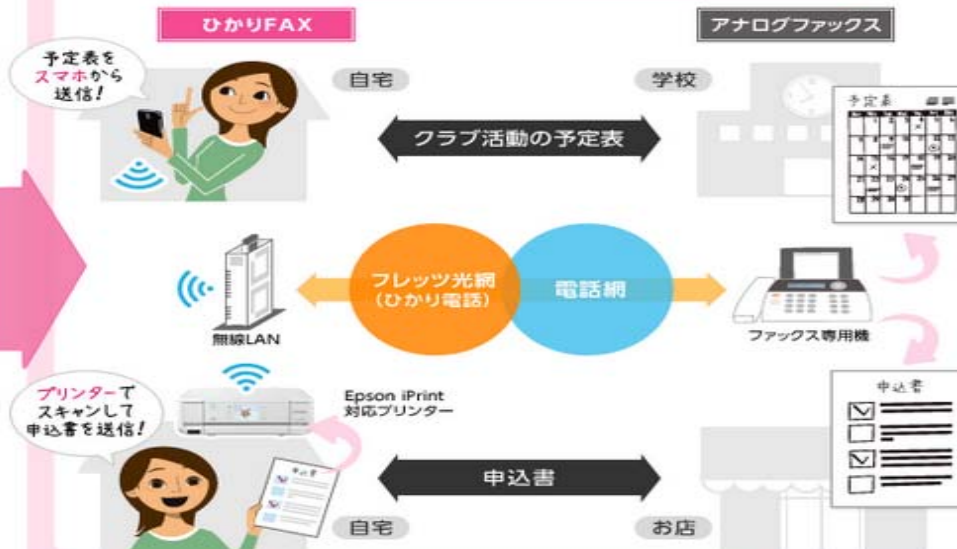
ひかりFAX

アナログファックス

予定表をスマホから送信!

自宅

学校

クラブ活動の予定表

予定表

無線LAN

フレッツ光網
(ひかり電話)

電話網

ファックス専用機

プリンターでスキャンして申込書を送信!

Epson iPrint
対応プリンター

申込書

申込書

自宅

お店